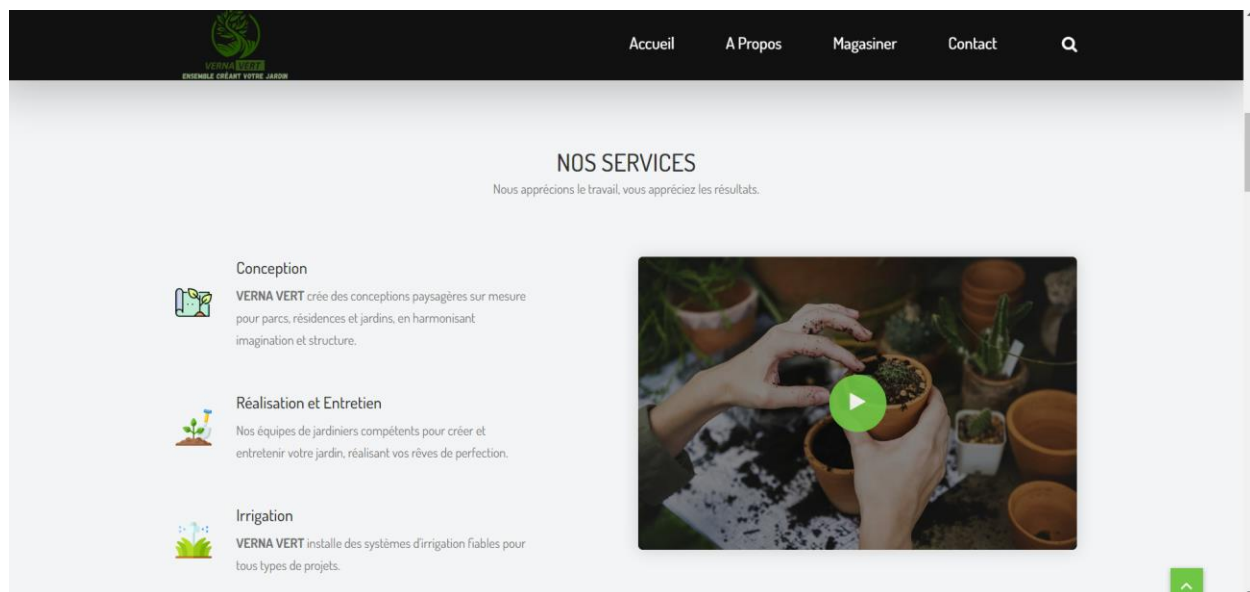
VERNA VERT
ENSEMBLE CRÉANT VOTRE JARDIN

Accueil A Propos Magasiner Contact

NOS SERVICES
Nous apprécions le travail, vous appréciez les résultats.

Conception
VERNA VERT crée des conceptions paysagères sur mesure pour parcs, résidences et jardins, en harmonisant imagination et structure.

Réalisation et Entretien
Nos équipes de jardiniers compétents pour créer et entretenir votre jardin, réalisant vos rêves de perfection.

Irrigation
VERNA VERT installe des systèmes d'irrigation fiables pour tous types de projets.